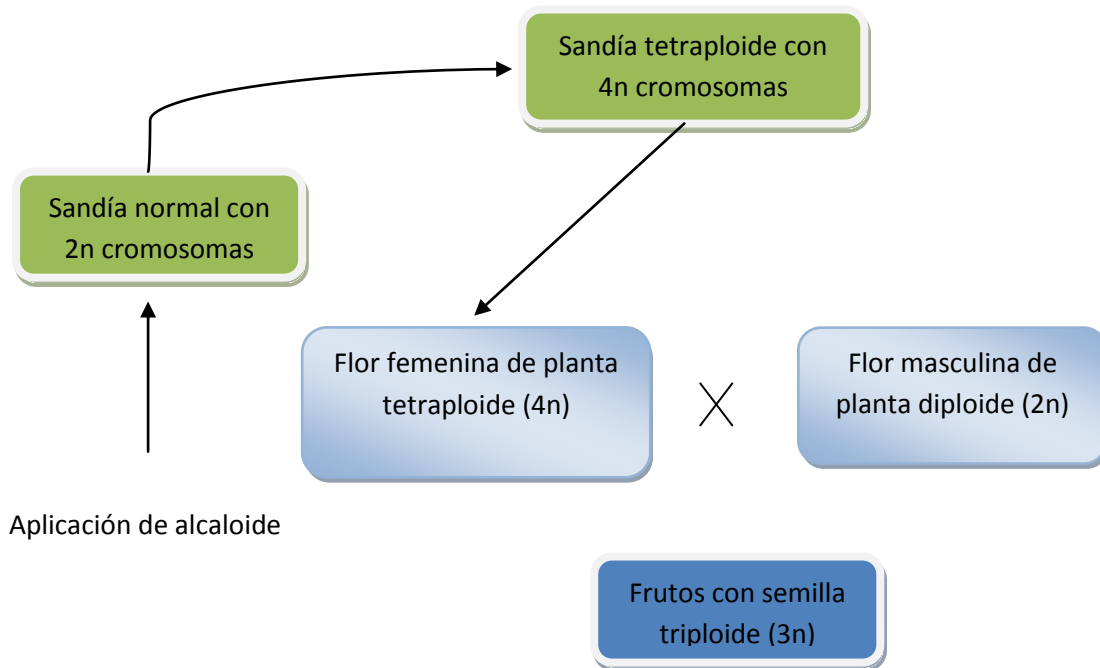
Sandía tetraploide con 4n cromosomas

Sandía normal con 2n cromosomas

Flor femenina de planta tetraploide (4n)

X

Flor masculina de planta diploide (2n)

Aplicación de alcaloide

Frutos con semilla triploide (3n)